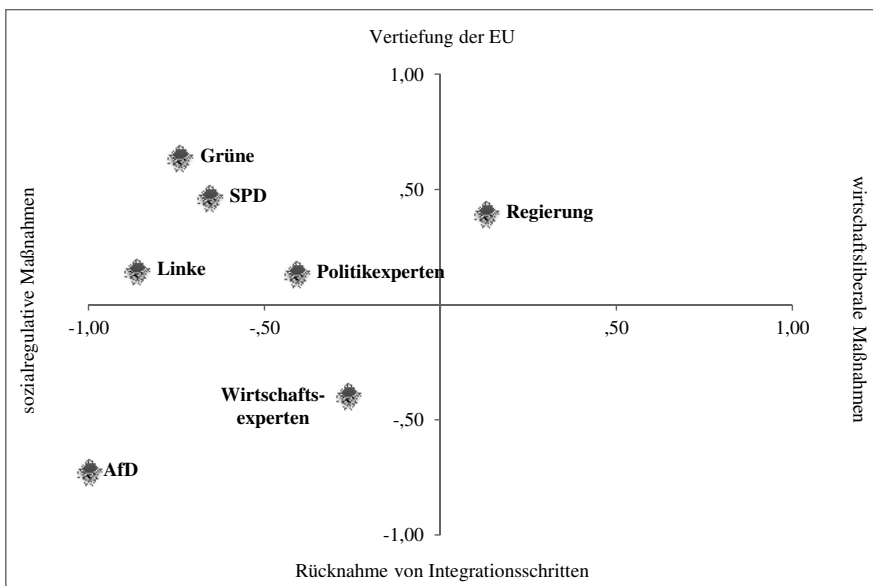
Vertiefung der EU

1,00

Grüne

SPD

,50

Regierung

Linke

Politikexperten

sozialregulative Maßnahmen

wirtschaftsliberale Maßnahmen

-1,00

-,50

,50

1,00

Wirtschafts-experten

-,50

AfD

-1,00

Rücknahme von Integrationsschritten